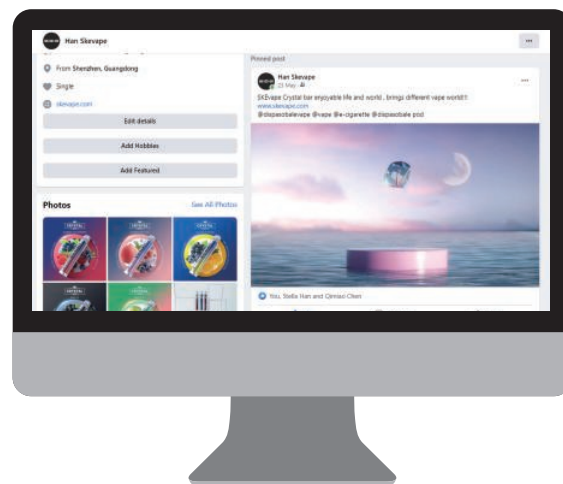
Han Skevape

From Shenzhen, Guangdong

Single

skevape.com

Edit details

Add Hobbies

Add Featured

Photos

See All Photos

Pinned post

Han Skevape
23 May ·

SKEvape Crystal bar enjoyable life and world , brings different vape world!!
www.skevape.com
@disposablevape @vape @e-cigarette @disposable pod

You, Stella Han and Qimiao Chen